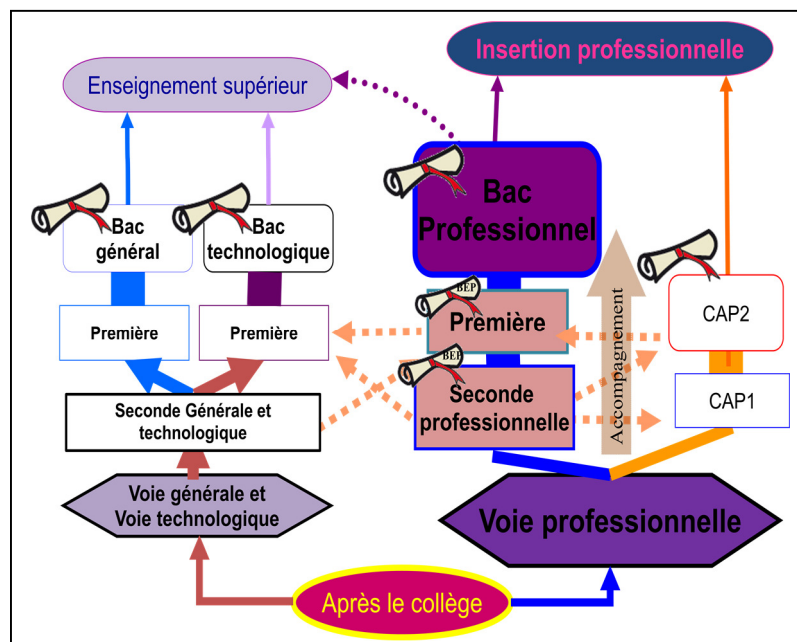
Insertion professionnelle

Enseignement supérieur

Bac Professionnel

Bac général

Bac technologique

BEP

Première

Première

Première

CAP2

Accompagnement

BEP

Seconde professionnelle

CAP1

Seconde Générale et technologique

Voie générale et Voie technologique

Voie professionnelle

Après le collège